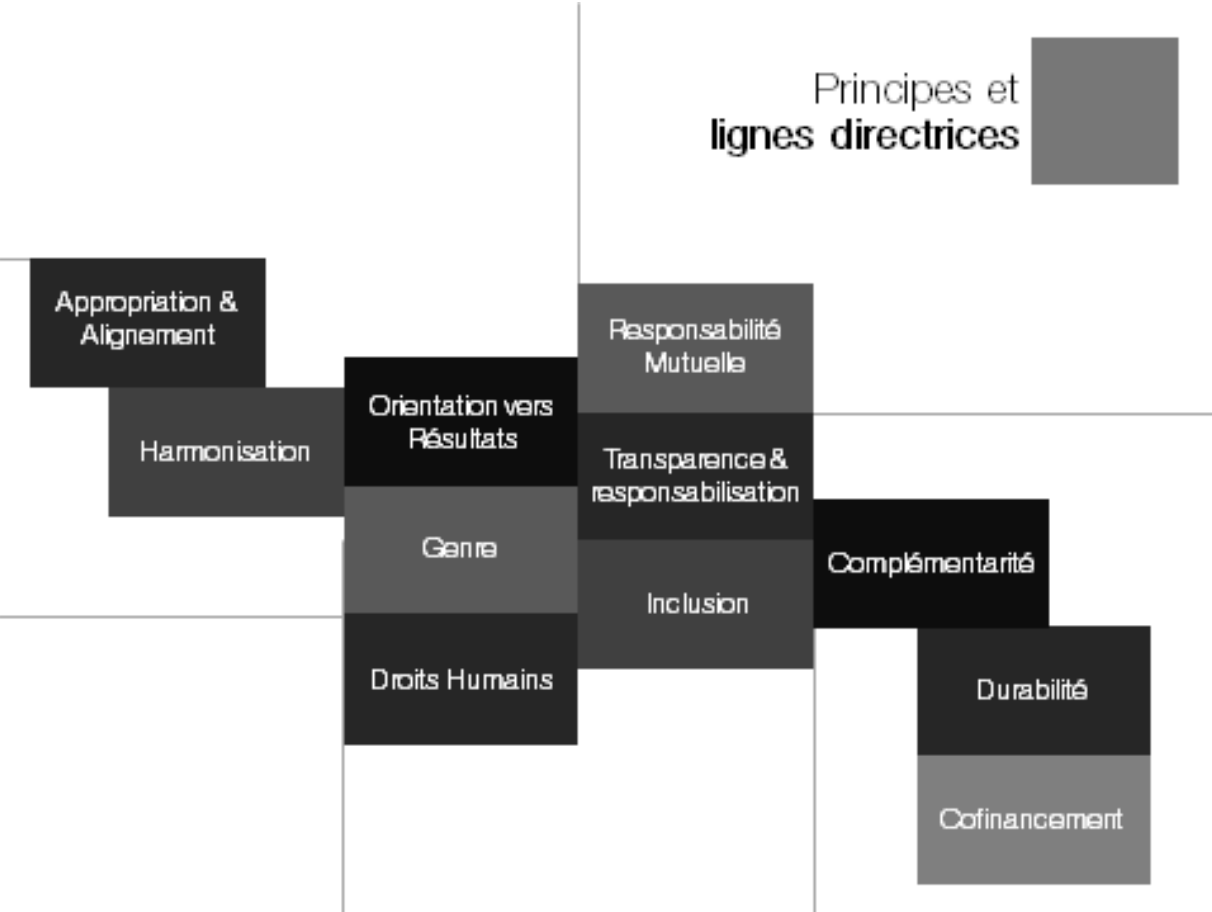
Principes et
lignes directrices

Appropriation & Alignement

Harmonisation

Orientation vers Résultats

Genre

Droits Humains

Responsabilité Mutuelle

Transparence & responsabilisation

Inclusion

Complémentarité

Durabilité

Cofinancement